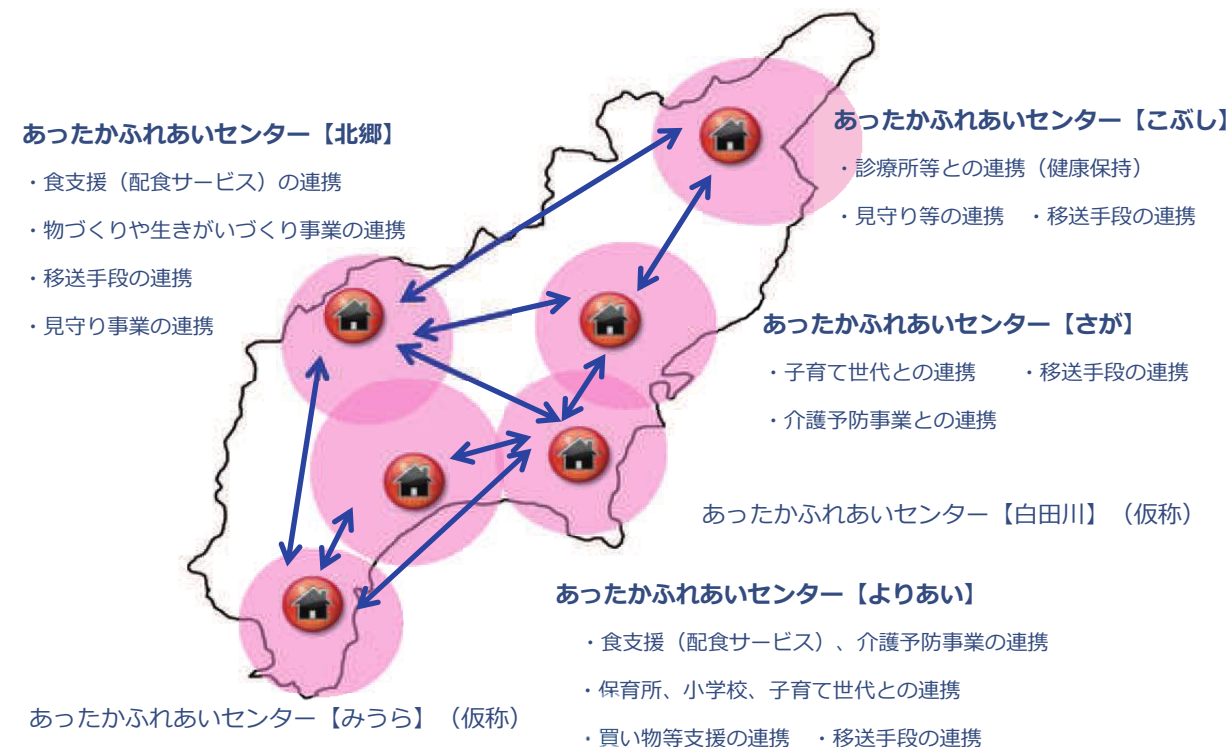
あったかふれあいセンター【北郷】

・食支援（配食サービス）の連携

・物づくりや生きがいづくり事業の連携

・移送手段の連携

・見守り事業の連携

あったかふれあいセンター【こぶし】

・診療所等との連携（健康保持）

・見守り等の連携　・移送手段の連携

あったかふれあいセンター【さが】

・子育て世代との連携　・移送手段の連携

・介護予防事業との連携

あったかふれあいセンター【白田川】（仮称）

あったかふれあいセンター【よりあい】

・食支援（配食サービス）、介護予防事業の連携

・保育所、小学校、子育て世代との連携

・買い物等支援の連携　・移送手段の連携

あったかふれあいセンター【みうら】（仮称）